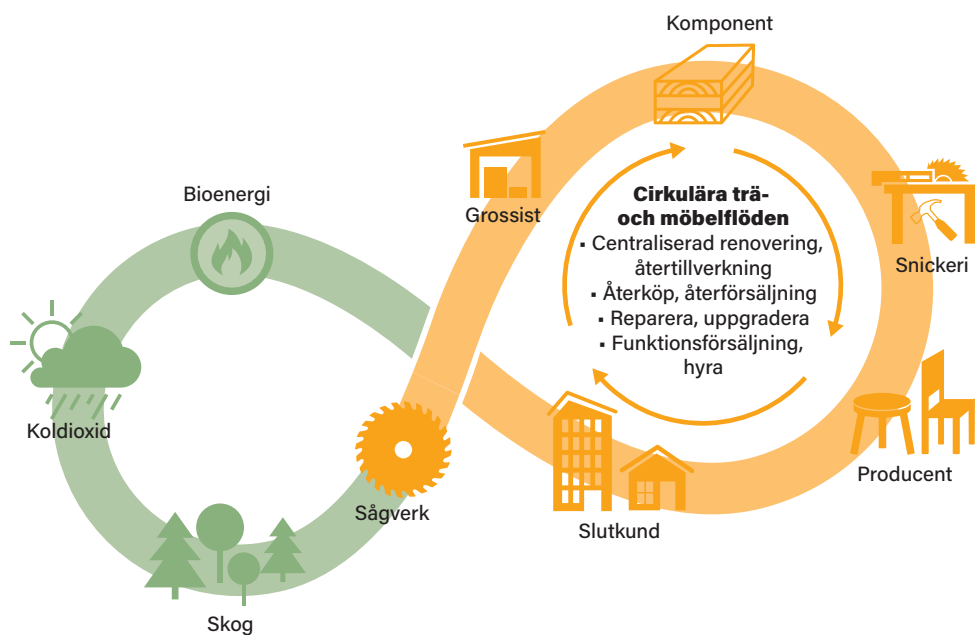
Komponent

Grossist

Cirkulära trä- och möbelflöden
▪ Centraliserad renovering, återtillverkning
▪ Återköp, återförsäljning
▪ Reparera, uppgradera
▪ Funktionsförsäljning, hyra

Snickeri

Bioenergi

Koldioxid

Sågverk

Slutkund

Producent

Skog